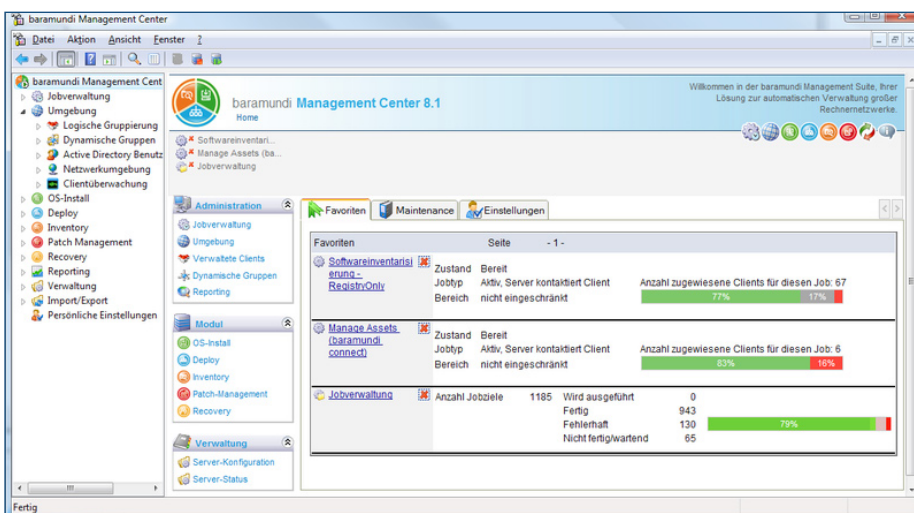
baramundi Management Center

Datei Aktion Ansicht Fenster ?

baramundi Management Cent
Jobverwaltung
Umgebung
Logische Gruppierung
Dynamische Gruppen
Active Directory Benutz
Netzwerkumgebung
Clientüberwachung
OS-Install
Deploy
Inventory
Patch Management
Recovery
Reporting
Verwaltung
Import/Export
Persönliche Einstellungen

baramundi Management Center 8.1
Home

Willkommen in der baramundi Management Suite, Ihrer Lösung zur automatischen Verwaltung großer Rechnernetzwerke.

Softwareinventari...
Manage Assets (ba...
Jobverwaltung

Administration
Jobverwaltung
Umgebung
Verwaltete Clients
Dynamische Gruppen
Reporting

Modul
OS-Install
Deploy
Inventory
Patch-Management
Recovery

Verwaltung
Server-Konfiguration
Server-Status

Favoriten | Maintenance | Einstellungen

Favoriten Seite - 1 -

Softwareinventarisierung - RegistryOnly
Zustand Bereit
Jobtyp Aktiv, Server kontaktiert Client
Bereich nicht eingeschränkt
Anzahl zugewiesene Clients für diesen Job: 67
77% 17%

Manage Assets (baramundi connect)
Zustand Bereit
Jobtyp Aktiv, Server kontaktiert Client
Bereich nicht eingeschränkt
Anzahl zugewiesene Clients für diesen Job: 6
83% 16%

Jobverwaltung
Anzahl Jobziele 1185
Wird ausgeführt 0
Fertig 943
Fehlerhaft 130
Nicht fertig/wartend 65
79%

Fertig